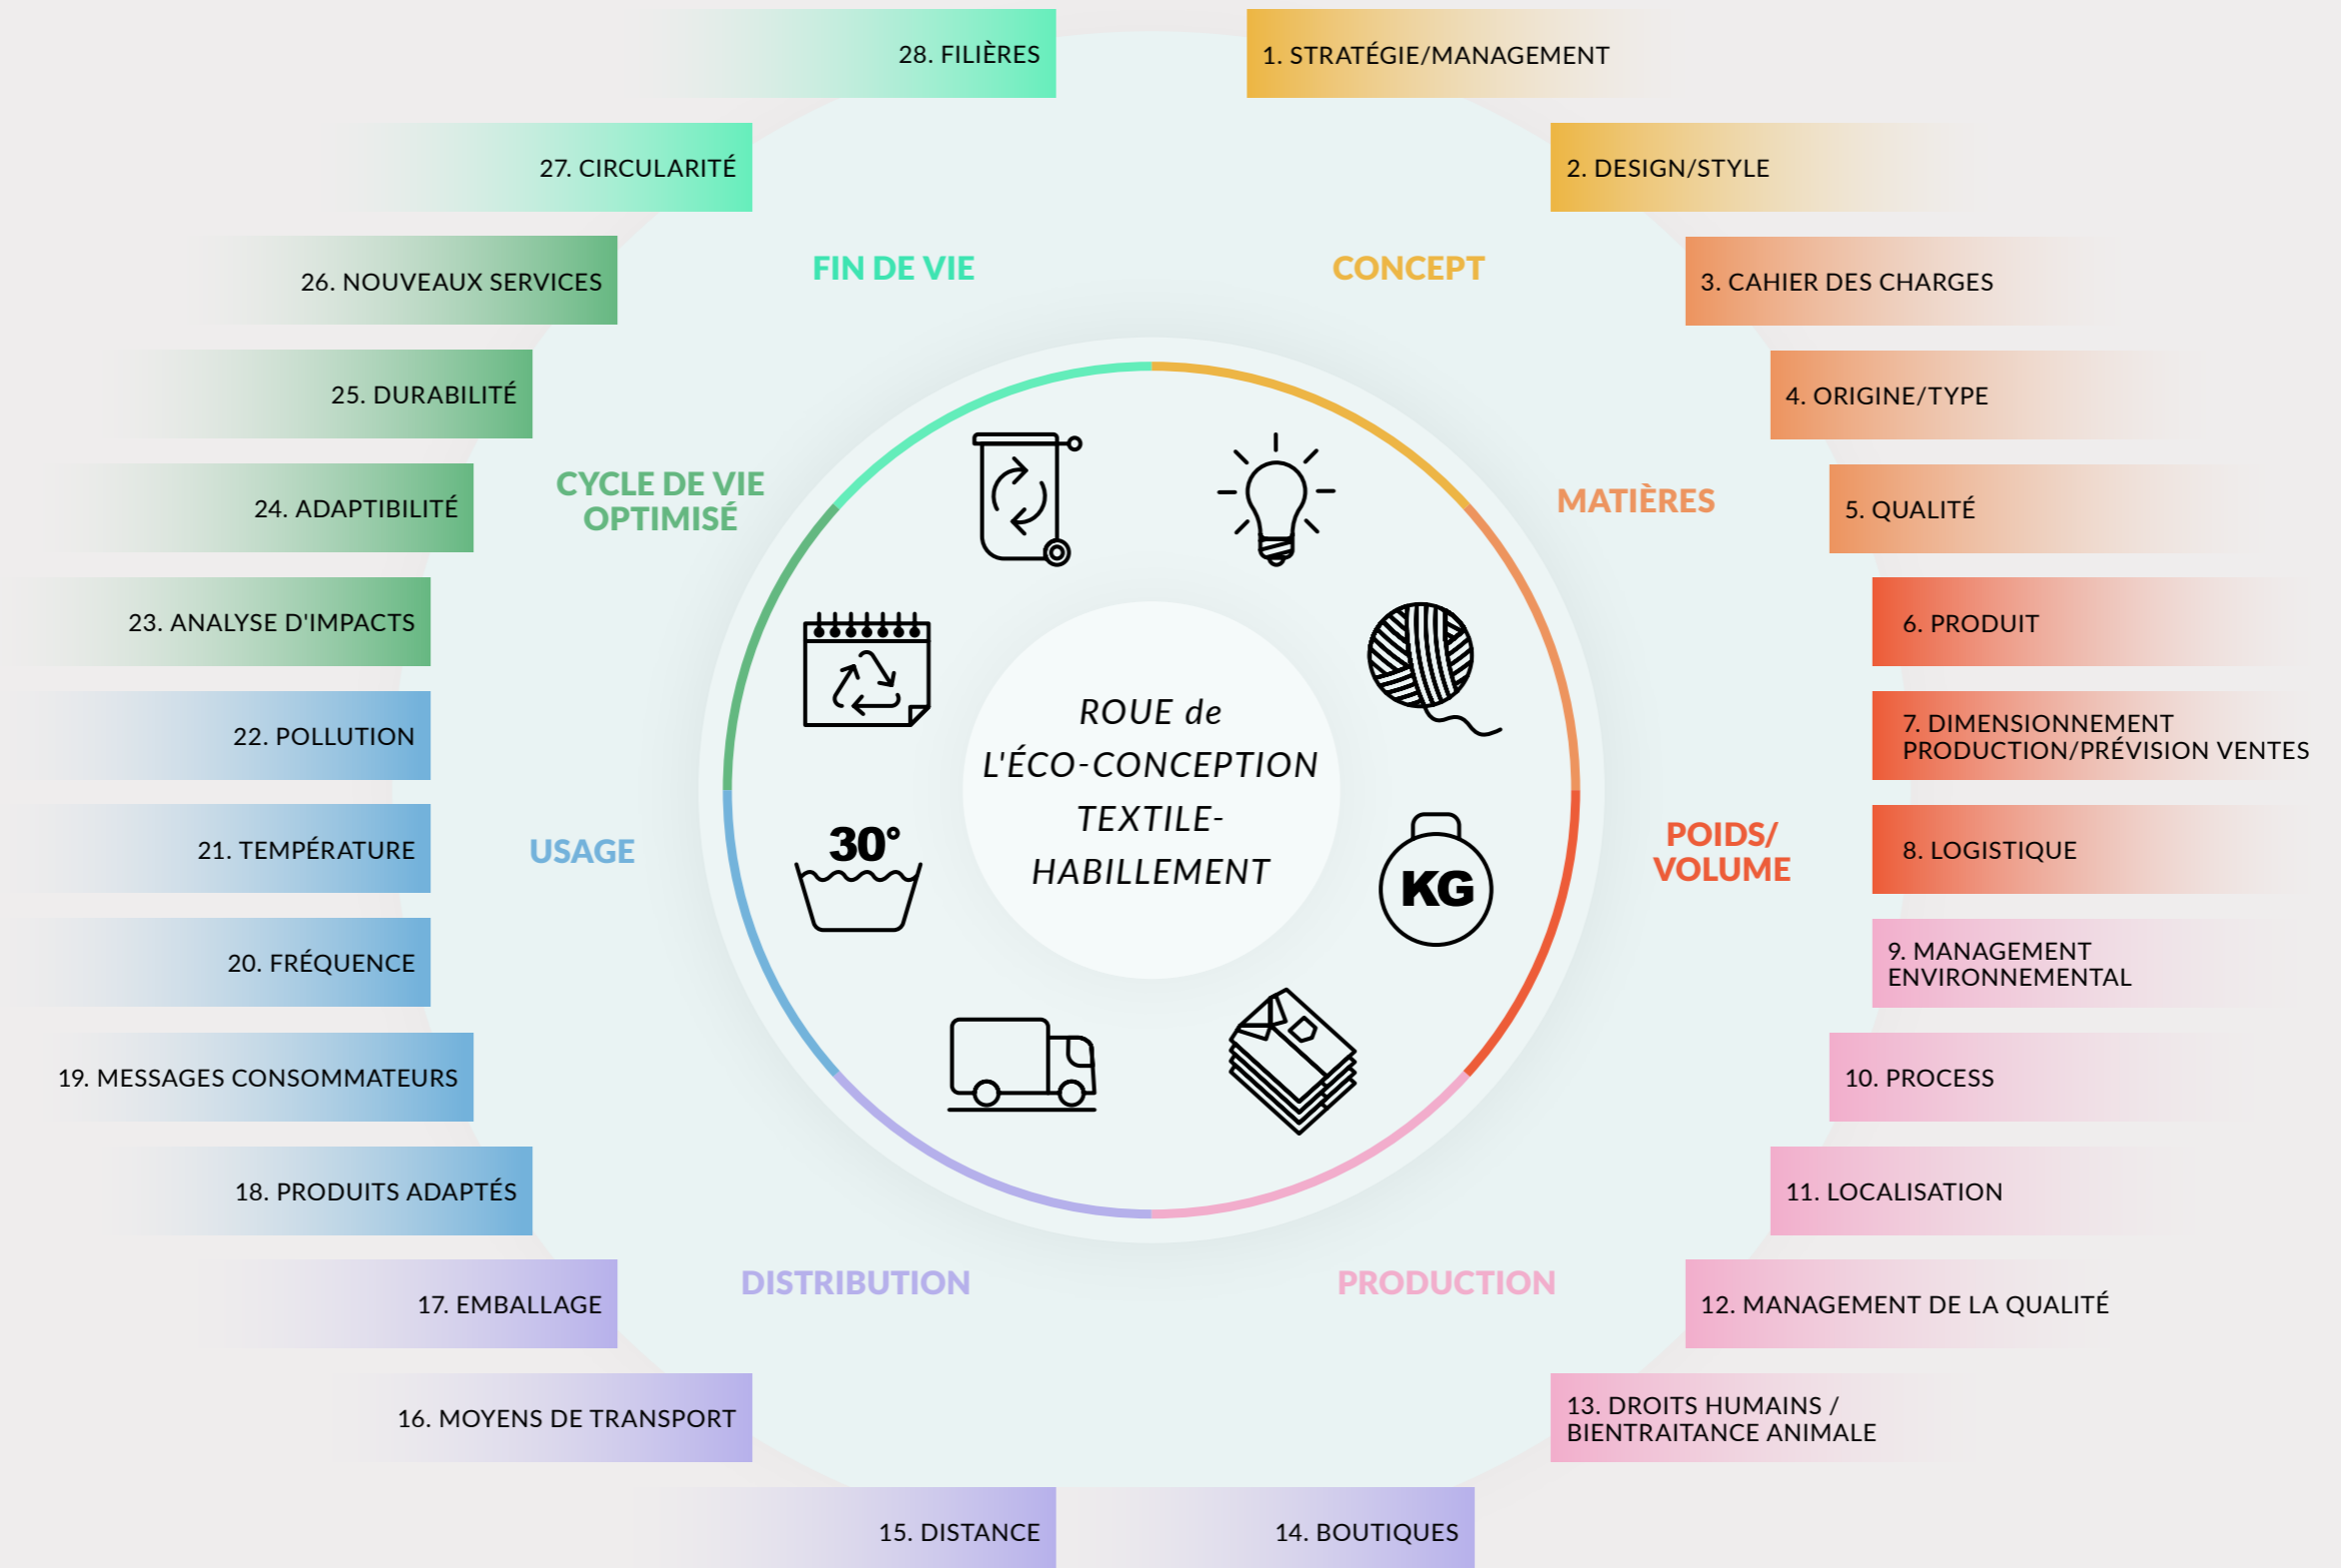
ROUE de L'ÉCO-CONCEPTION TEXTILE-HABILLEMENT

CONCEPT
1. STRATÉGIE/MANAGEMENT
2. DESIGN/STYLE
3. CAHIER DES CHARGES

MATIÈRES
4. ORIGINE/TYPE
5. QUALITÉ
6. PRODUIT

POIDS/ VOLUME
7. DIMENSIONNEMENT PRODUCTION/PRÉVISION VENTES
8. LOGISTIQUE
9. MANAGEMENT ENVIRONNEMENTAL

PRODUCTION
10. PROCESS
11. LOCALISATION
12. MANAGEMENT DE LA QUALITÉ
13. DROITS HUMAINS / BIENTRAITANCE ANIMALE

DISTRIBUTION
14. BOUTIQUES
15. DISTANCE
16. MOYENS DE TRANSPORT
17. EMBALLAGE

USAGE
18. PRODUITS ADAPTÉS
19. MESSAGES CONSOMMATEURS
20. FRÉQUENCE
21. TEMPÉRATURE
22. POLLUTION

CYCLE DE VIE OPTIMISÉ
23. ANALYSE D'IMPACTS
24. ADAPTIBILITÉ
25. DURABILITÉ
26. NOUVEAUX SERVICES

FIN DE VIE
27. CIRCULARITÉ
28. FILIÈRES

30°
KG